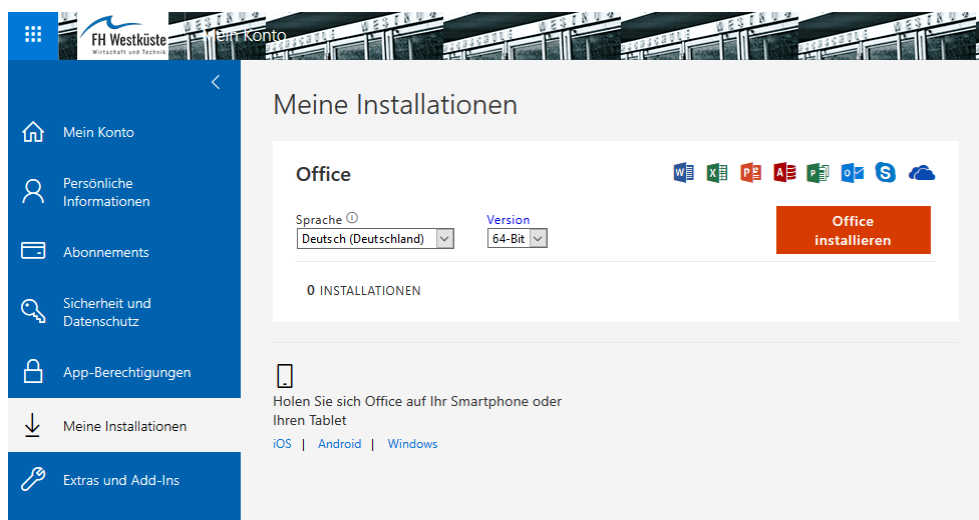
FH Westküste
Wirtschaft und Technik
Mein Konto

Mein Konto

Persönliche Informationen

Abonnements

Sicherheit und Datenschutz

App-Berechtigungen

Meine Installationen

Extras und Add-Ins

Meine Installationen

Office

Sprache ⓘ
Deutsch (Deutschland)

Version
64-Bit

Office installieren

0 INSTALLATIONEN

Holen Sie sich Office auf Ihr Smartphone oder Ihren Tablet

iOS | Android | Windows